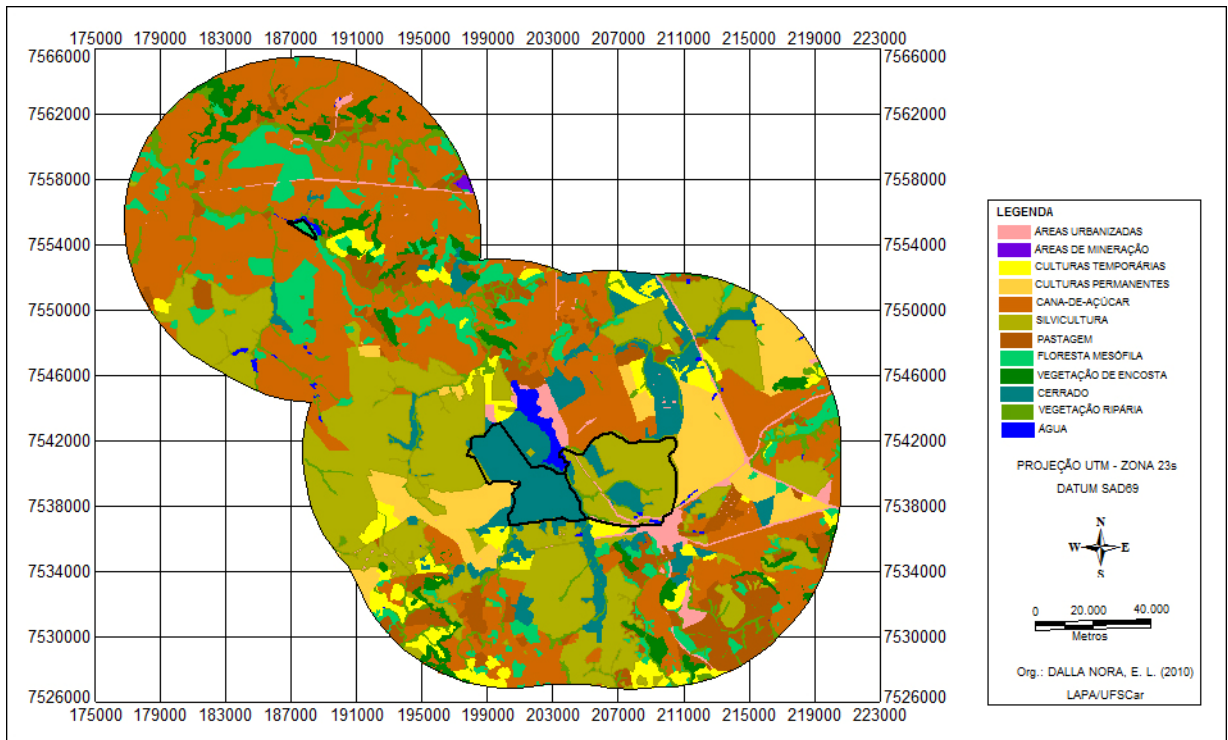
175000 179000 183000 187000 191000 195000 199000 203000 207000 211000 215000 219000 223000

7566000
7562000
7558000
7554000
7550000
7546000
7542000
7538000
7534000
7530000
7526000

7566000
7562000
7558000
7554000
7550000
7546000
7542000
7538000
7534000
7530000
7526000

LEGENDA
ÁREAS URBANIZADAS
ÁREAS DE MINERAÇÃO
CULTURAS TEMPORÁRIAS
CULTURAS PERMANENTES
CANA-DE-AÇÚCAR
SILVICULTURA
PASTAGEM
FLORESTA MESÓFILA
VEGETAÇÃO DE ENCOSTA
CERRADO
VEGETAÇÃO RIPÁRIA
ÁGUA

PROJEÇÃO UTM - ZONA 23s
DATUM SAD69

N
W E
S

0 20.000 40.000
Metros

Org.: DALLA NORA, E. L. (2010)
LAPA/UFSCar

175000 179000 183000 187000 191000 195000 199000 203000 207000 211000 215000 219000 223000